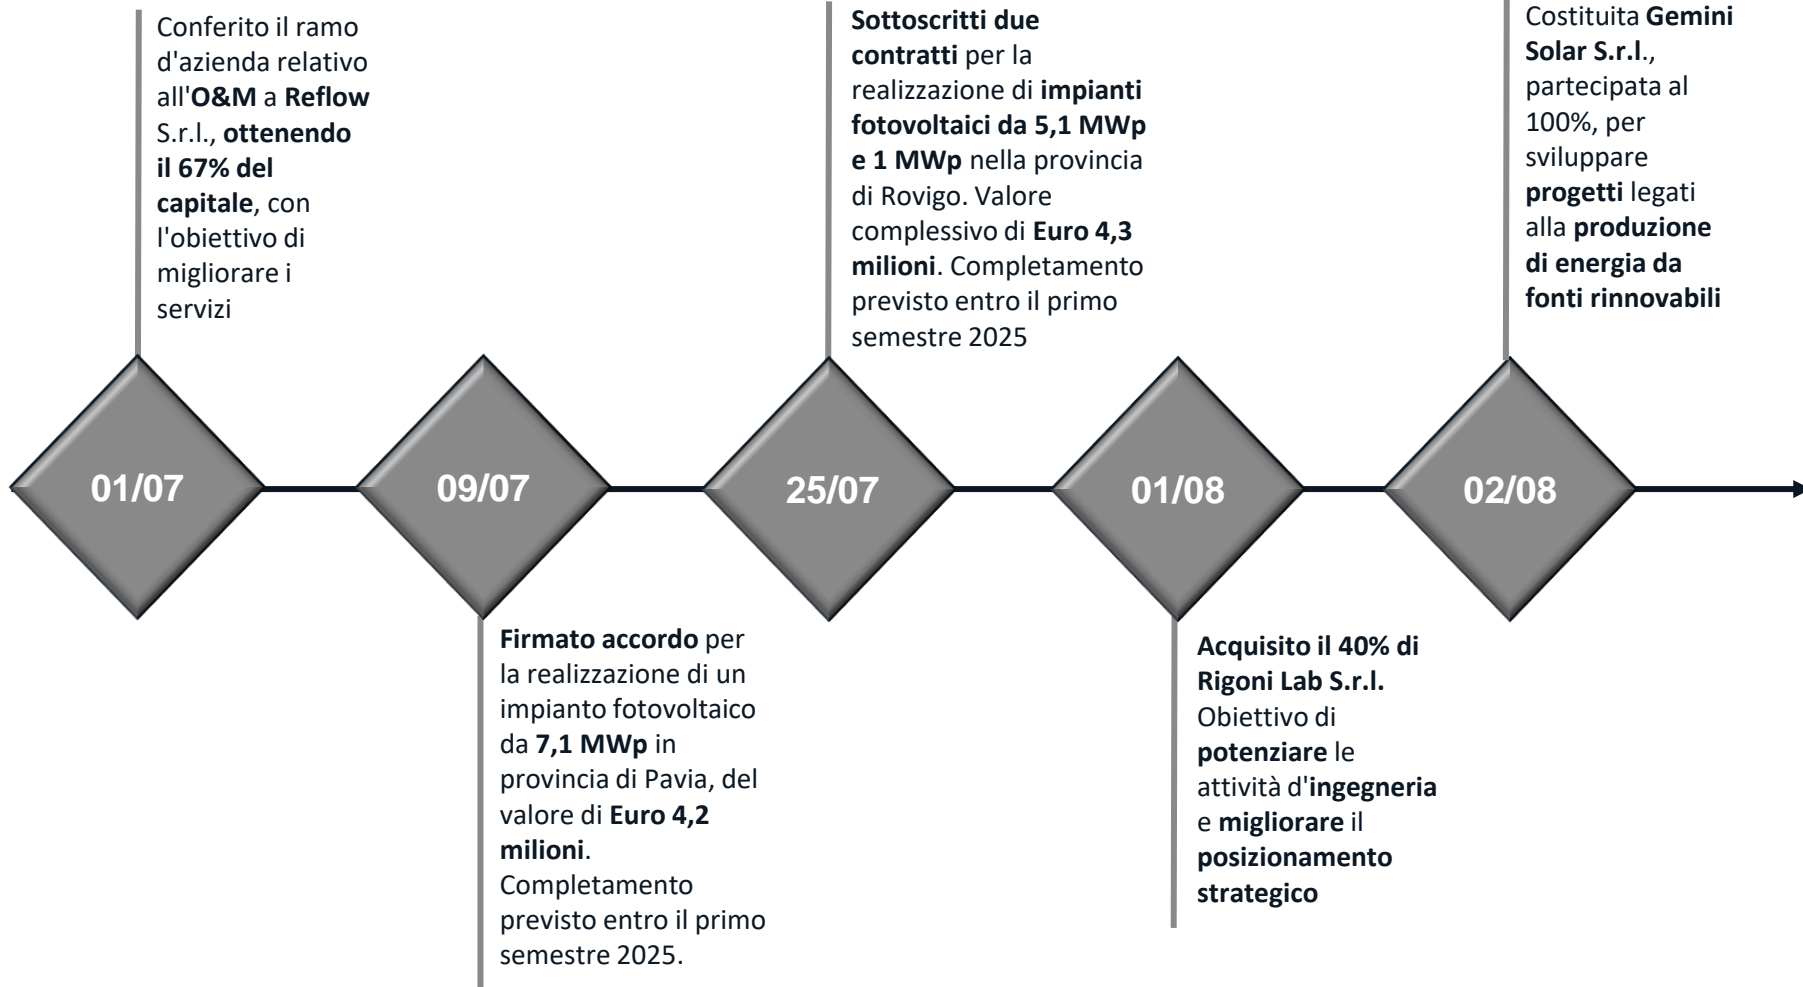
Conferito il ramo d'azienda relativo all'O&M a Reflow S.r.l., ottenendo il 67% del capitale, con l'obiettivo di migliorare i servizi

01/07

09/07

Firmato accordo per la realizzazione di un impianto fotovoltaico da 7,1 MWp in provincia di Pavia, del valore di Euro 4,2 milioni. Completamento previsto entro il primo semestre 2025.

Sottoscritti due contratti per la realizzazione di impianti fotovoltaici da 5,1 MWp e 1 MWp nella provincia di Rovigo. Valore complessivo di Euro 4,3 milioni. Completamento previsto entro il primo semestre 2025

25/07

01/08

Acquisito il 40% di Rigoni Lab S.r.l. Obiettivo di potenziare le attività d'ingegneria e migliorare il posizionamento strategico

Costituita Gemini Solar S.r.l., partecipata al 100%, per sviluppare progetti legati alla produzione di energia da fonti rinnovabili

02/08